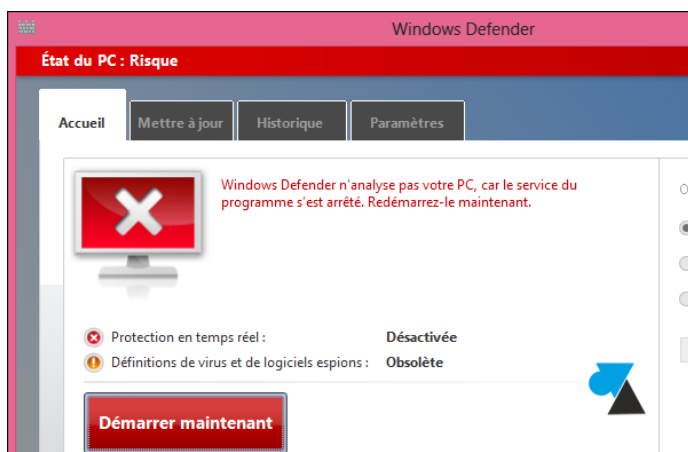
Windows Defender

État du PC : Risque

Accueil
Mettre à jour
Historique
Paramètres

Windows Defender n'analyse pas votre PC, car le service du programme s'est arrêté. Redémarrez-le maintenant.

Protection en temps réel : Désactivée
Définitions de virus et de logiciels espions : Obsolète

Démarrer maintenant

O